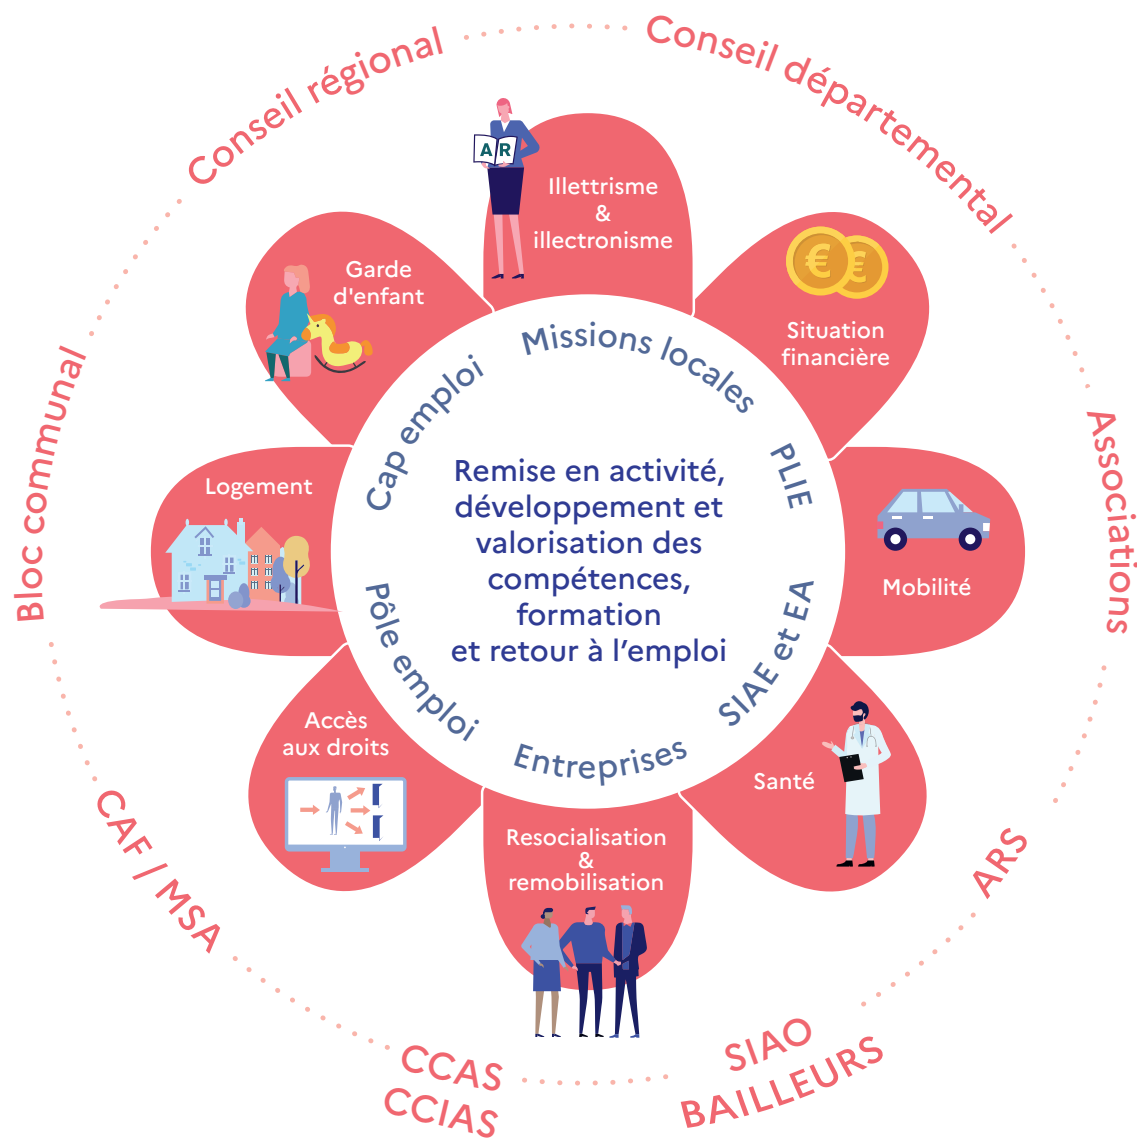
Conseil régional

Conseil départemental

Associations

ARS

SIAO
BAILLEURS

CCAS
CCIAS

CAF / MSA

Bloc communal

A R

Illettrisme
&
illectronisme

Situation financière

Mobilité

Santé

Resocialisation
&
remobilisation

Accès aux droits

Logement

Garde d'enfant

Missions locales

PLIE

SIAE et EA

Entreprises

Pôle emploi

Cap emploi

Remise en activité, développement et valorisation des compétences, formation et retour à l'emploi